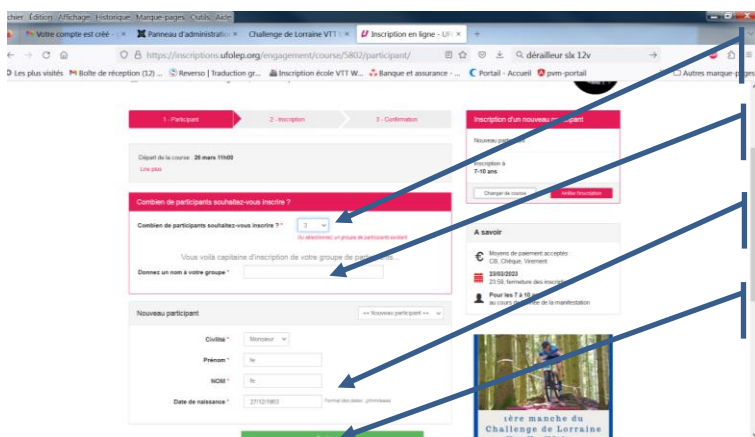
chier Édition Affichage Historique Marque-pages Outils Aide

Votre compte est créé - | Panneau d'administratio | Challenge de Lorraine VTT | Inscription en ligne - UF | +

https://inscriptions.ufolep.org/engagement/course/5802/participant/

dérailleur slx 12v

Les plus visités | Boîte de réception (12) ... | Reverso | Traduction gr... | Inscription école VTT W... | Banque et assurance - ... | Portail - Accueil | pvm-portail | Autres marque-pages

1 - Participant | 2 - Inscription | 3 - Confirmation

Départ de la course : 26 mars 11h00
Lire plus

Combien de participants souhaitez-vous inscrire ?

Combien de participants souhaitez-vous inscrire ? * 3
Ou sélectionnez un groupe de participants existant

Vous voilà capitaine d'inscription de votre groupe de participants...

Donnez un nom à votre groupe *

Nouveau participant
<< Nouveau participant >>

Civilité * Monsieur
Prénom * lo
NOM * lo
Date de naissance * 27/12/1963 Format des dates : jj/mm/aaaa

Inscription d'un nouveau participant
Nouveau participant
Inscription à
7-10 ans
Changer de course | Arrêter l'inscription

A savoir
Moyens de paiement acceptés
CB, Chèque, Virement
23/03/2023
23:59, fermeture des inscrip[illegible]
Pour les 7 à 10 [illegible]
au cours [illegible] de la manifestation

1ère manche du
Challenge de Lorraine